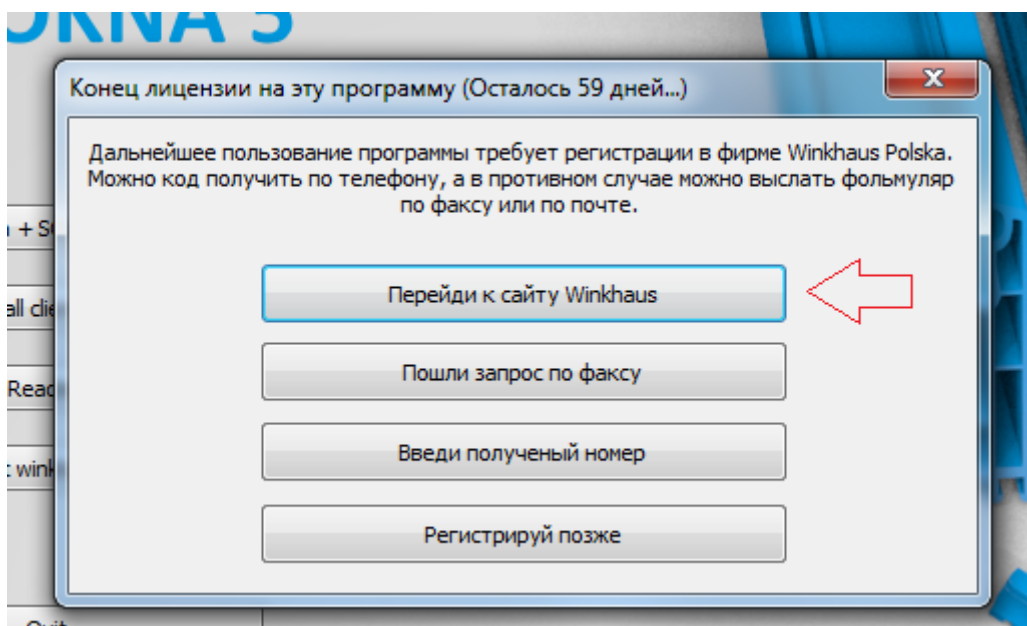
OKNA 5

Конец лицензии на эту программу (Осталось 59 дней...)

x

Дальнейшее пользование программы требует регистрации в фирме Winkhaus Polska. Можно код получить по телефону, а в противном случае можно выслать фольмуляр по факсу или по почте.

Перейди к сайту Winkhaus

Пошли запрос по факсу

Введи полученый номер

Регистрируй позже

+ S

all cli

Rea

wink

Quit